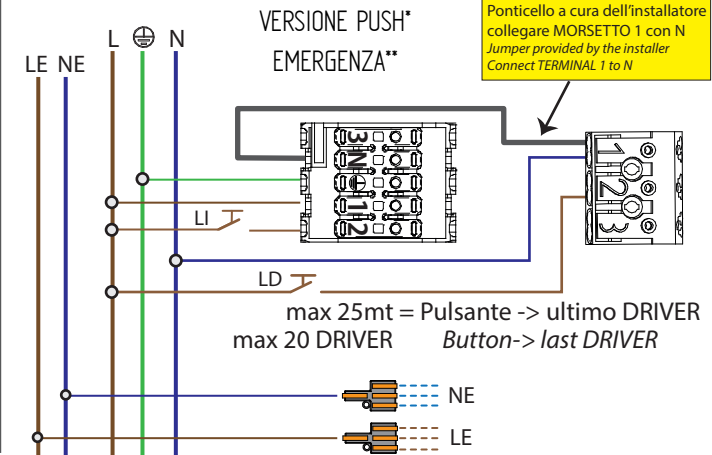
VERSIONE PUSH*
EMERGENZA**

Ponticello a cura dell'installatore
collegare MORSETTO 1 con N
Jumper provided by the installer
Connect TERMINAL 1 to N

LE NE L ⏚ N

3 N ⏚ 1 2

1 2 3

LI

LD

max 25mt = Pulsante -> ultimo DRIVER
max 20 DRIVER Button-> last DRIVER

NE

LE